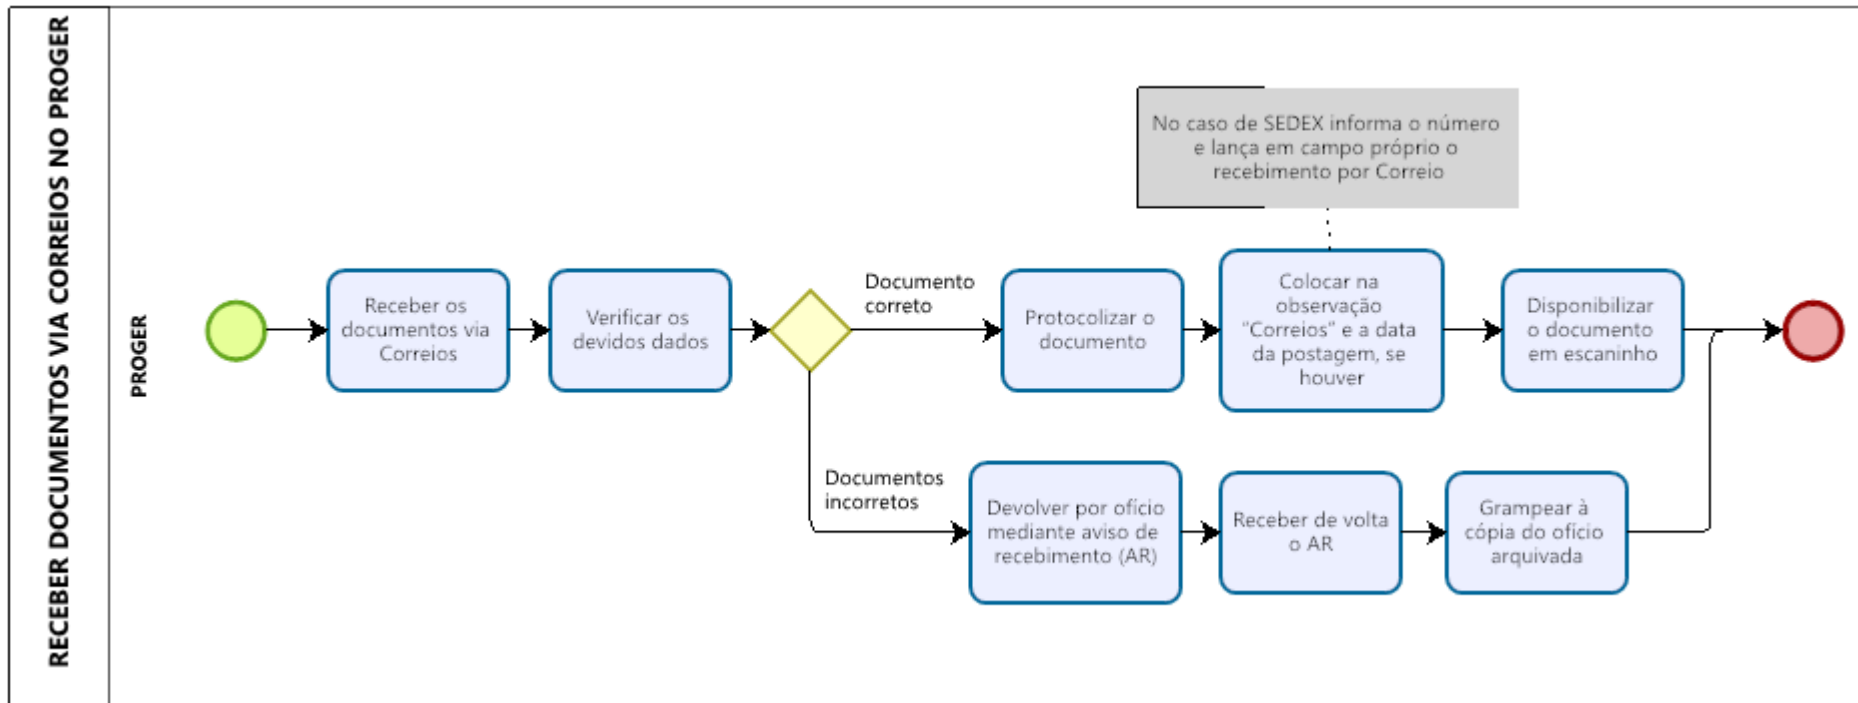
RECEBER DOCUMENTOS VIA CORREIOS NO PROGER

PROGER

No caso de SEDEX informa o número e lança em campo próprio o recebimento por Correio

Receber os documentos via Correios

Verificar os devidos dados

Documento correto

Protocolizar o documento

Colocar na observação "Correios" e a data da postagem, se houver

Disponibilizar o documento em escaninho

Documentos incorretos

Devolver por ofício mediante aviso de recebimento (AR)

Receber de volta o AR

Grampear à cópia do ofício arquivada